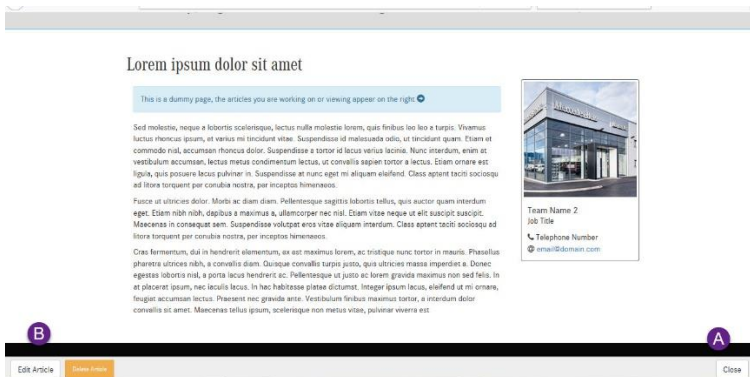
Lorem ipsum dolor sit amet

This is a dummy page, the articles you are working on or viewing appear on the right

Sed molestie, neque a lobortis scelerisque, lectus nulla molestie lorem, quis finibus leo leo a turpis. Vivamus luctus rhoncus ipsum, et varius mi tincidunt vitae. Suspendisse id malesuada odio, ut tincidunt quam. Etiam et commodo nisl, accumsan rhoncus dolor. Suspendisse a tortor id lacus varius lacinia. Nunc interdum, enim at vestibulum accumsan, lectus metus condimentum lectus, ut convallis sapien tortor a tortor. Etiam ornare est ligula, quis posuere lacus pulvinar in. Suspendisse at nunc eget mi aliquam eleifend. Class aptent taciti sociosqu ad litora torquent per conubia nostra, per inceptos himenaeos.

Fusce ut ultricies dolor. Morbi ac diam diam. Pellentesque sagittis lobortis tellus, quis auctor quam interdum eget. Etiam nibh nibh, dapibus a maximus a, ullamcorper nec nisl. Etiam vitae neque ut elit suscipit suscipit. Maecenas in consequat sem. Suspendisse volutpat eros vitae aliquam interdum. Class aptent taciti sociosqu ad litora torquent per conubia nostra, per inceptos himenaeos.

Cras fermentum, dui in hendrerit elementum, ex est maximus lorem, ac tristique nunc tortor in mauris. Phasellus pharetra ultrices nibh, a convallis diam. Quisque convallis turpis justo, quis ultricies massa imperdiet a. Donec egestas lobortis nisl, a porta lacus hendrerit ac. Pellentesque ut justo ac lorem gravida maximus non sed felis. In at placerat ipsum, nec iaculis lacus. In hac habitasse platea dictumst. Integer ipsum lacus, eleifend ut mi ornare, feugiat accumsan lectus. Praesent nec gravida ante. Vestibulum finibus maximus tortor, a interdum dolor convallis sit amet. Maecenas tellus ipsum, scelerisque non metus vitae, pulvinar viverra est

Team Name 2
Job Title
Telephone Number
email@domain.com

B
A

Edit Article
Delete Article
Close